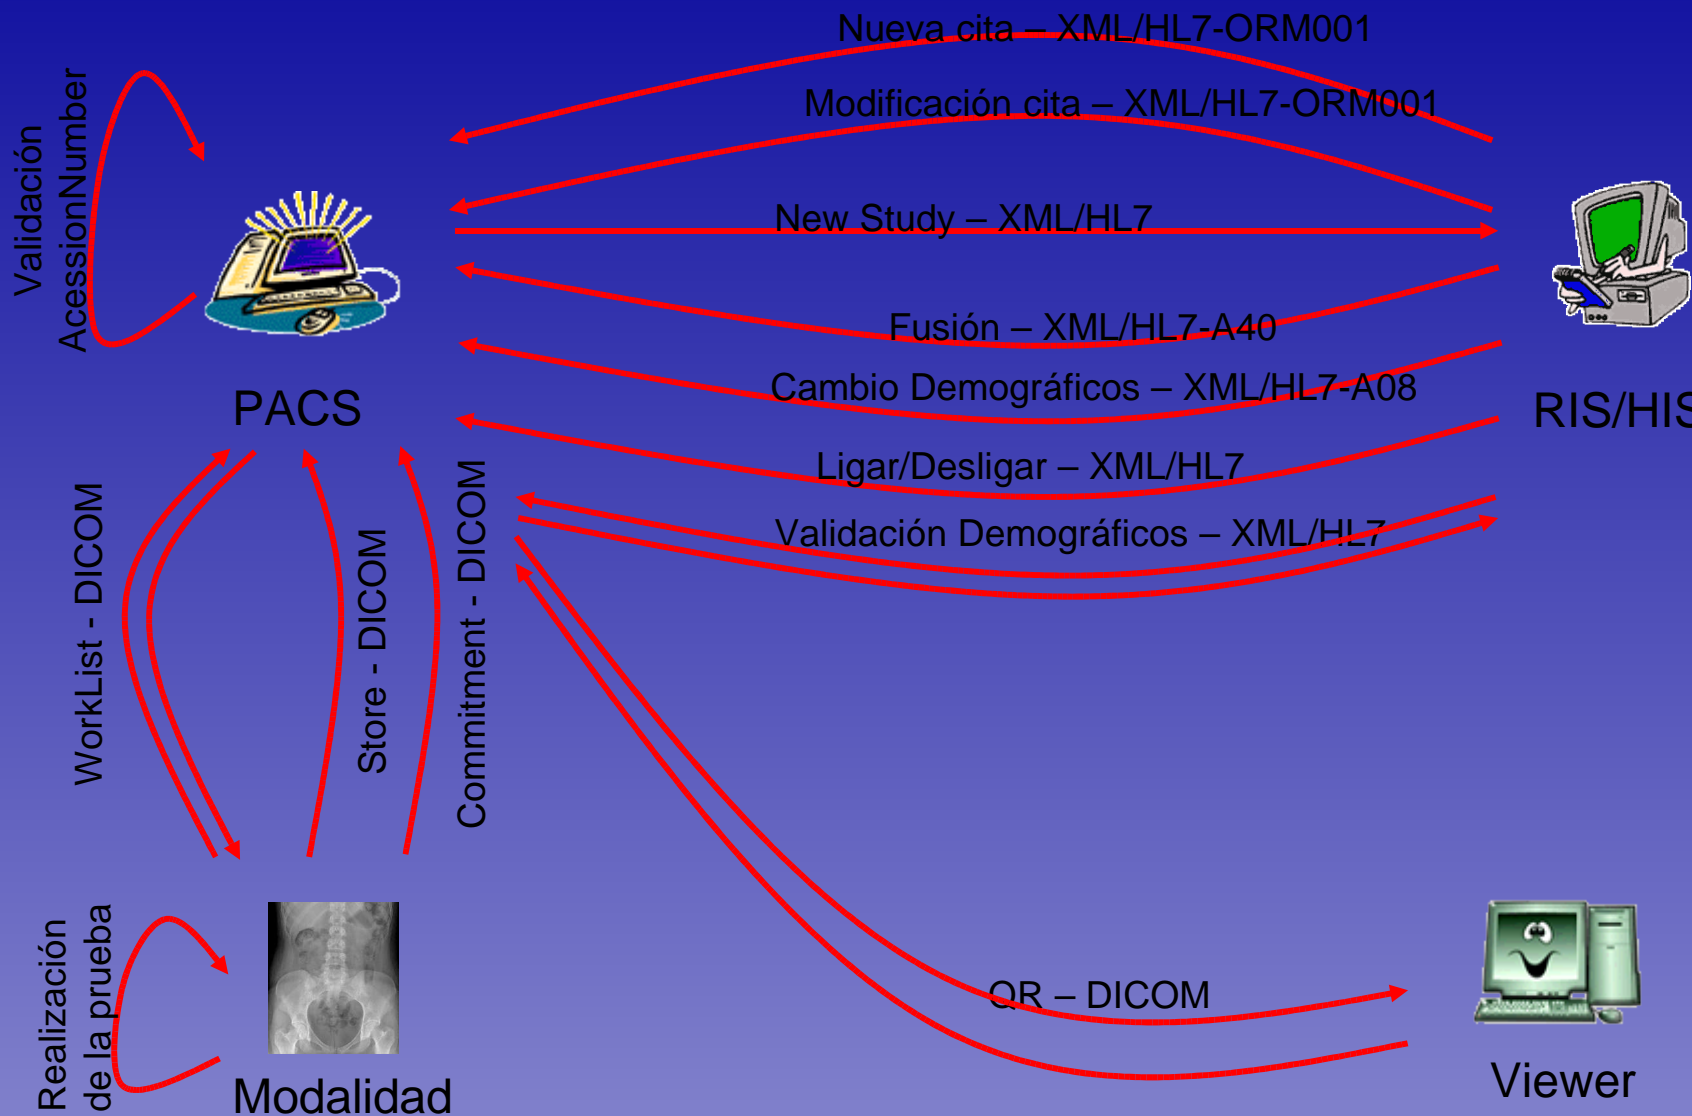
Validación AcessionNumber

Nueva cita – XML/HL7-ORM001

Modificación cita – XML/HL7-ORM001

New Study – XML/HL7

Fusión – XML/HL7-A40

Cambio Demográficos – XML/HL7-A08

PACS

RIS/HIS

Ligar/Desligar – XML/HL7

Validación Demográficos – XML/HL7

WorkList - DICOM

Store - DICOM

Commitment - DICOM

QR – DICOM

Realización de la prueba

Modalidad

Viewer